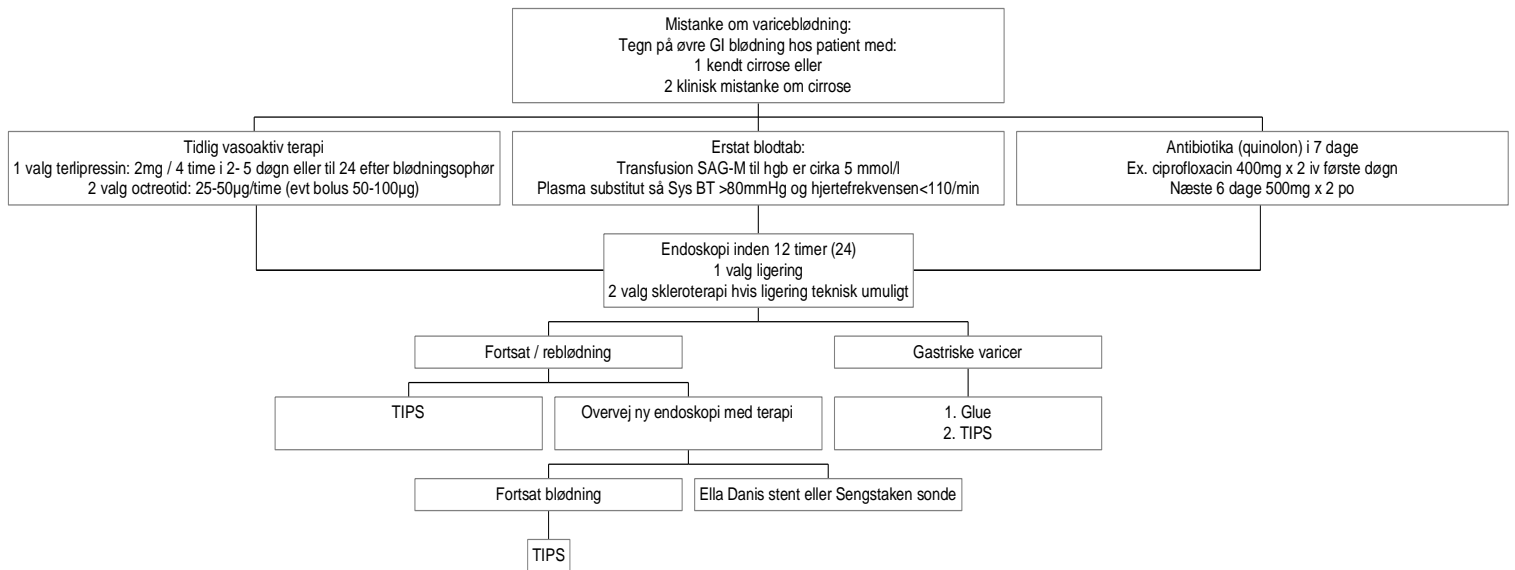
Mistanke om variceblødning:
Tegn på øvre GI blødning hos patient med:
1 kendt cirrose eller
2 klinisk mistanke om cirrose

Tidlig vasoaktiv terapi
1 valg terlipressin: 2mg / 4 time i 2- 5 døgn eller til 24 efter blødningsophør
2 valg octreotid: 25-50µg/time (evt bolus 50-100µg)

Erstat blodtab:
Transfusion SAG-M til hgb er cirka 5 mmol/l
Plasma substitut så Sys BT >80mmHg og hjertefrekvensen<110/min

Antibiotika (quinolon) i 7 dage
Ex. ciprofloxacin 400mg x 2 iv første døgn
Næste 6 dage 500mg x 2 po

Endoskopi inden 12 timer (24)
1 valg ligering
2 valg skleroterapi hvis ligering teknisk umuligt

Fortsat / reblødning

Gastriske varicer

TIPS

Overvej ny endoskopi med terapi

1. Glue
2. TIPS

Fortsat blødning

Ella Danis stent eller Sengstaken sonde

TIPS